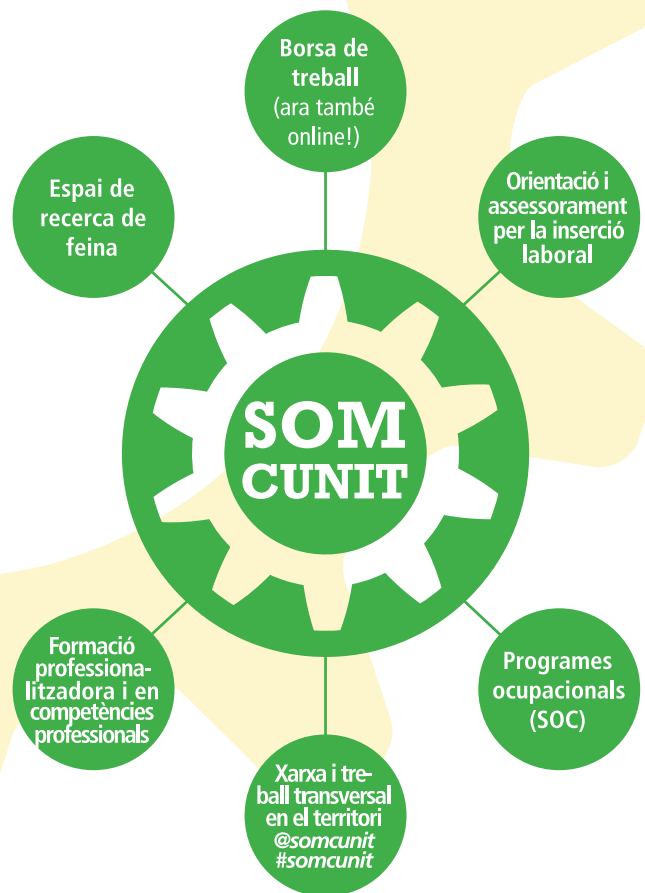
Borsa de treball (ara també online!)

Espai de recerca de feina

Orientació i assessorament per la inserció laboral

SOM CUNIT

Formació professionalitzadora i en competències professionals

Programes ocupacionals (SOC)

Xarxa i treball transversal en el territori @somcunit #somcunit